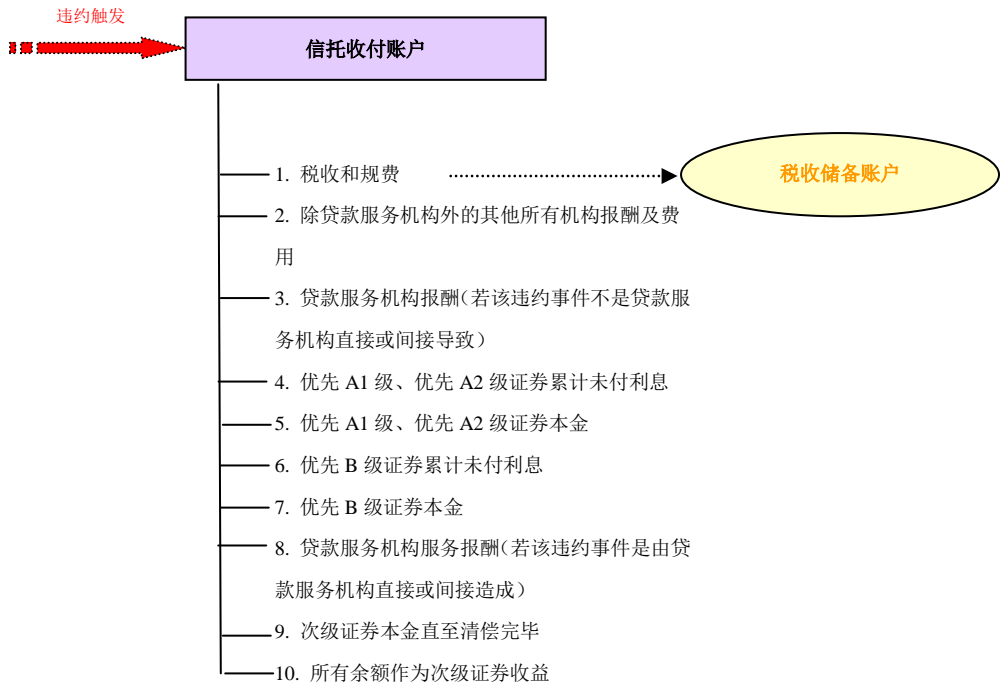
违约触发

信托收付账户

1. 税收和规费

税收储备账户

2. 除贷款服务机构外的其他所有机构报酬及费用

3. 贷款服务机构报酬(若该违约事件不是贷款服务机构直接或间接导致)

4. 优先 A1 级、优先 A2 级证券累计未付利息

5. 优先 A1 级、优先 A2 级证券本金

6. 优先 B 级证券累计未付利息

7. 优先 B 级证券本金

8. 贷款服务机构服务报酬(若该违约事件是由贷款服务机构直接或间接造成)

9. 次级证券本金直至清偿完毕

10. 所有余额作为次级证券收益